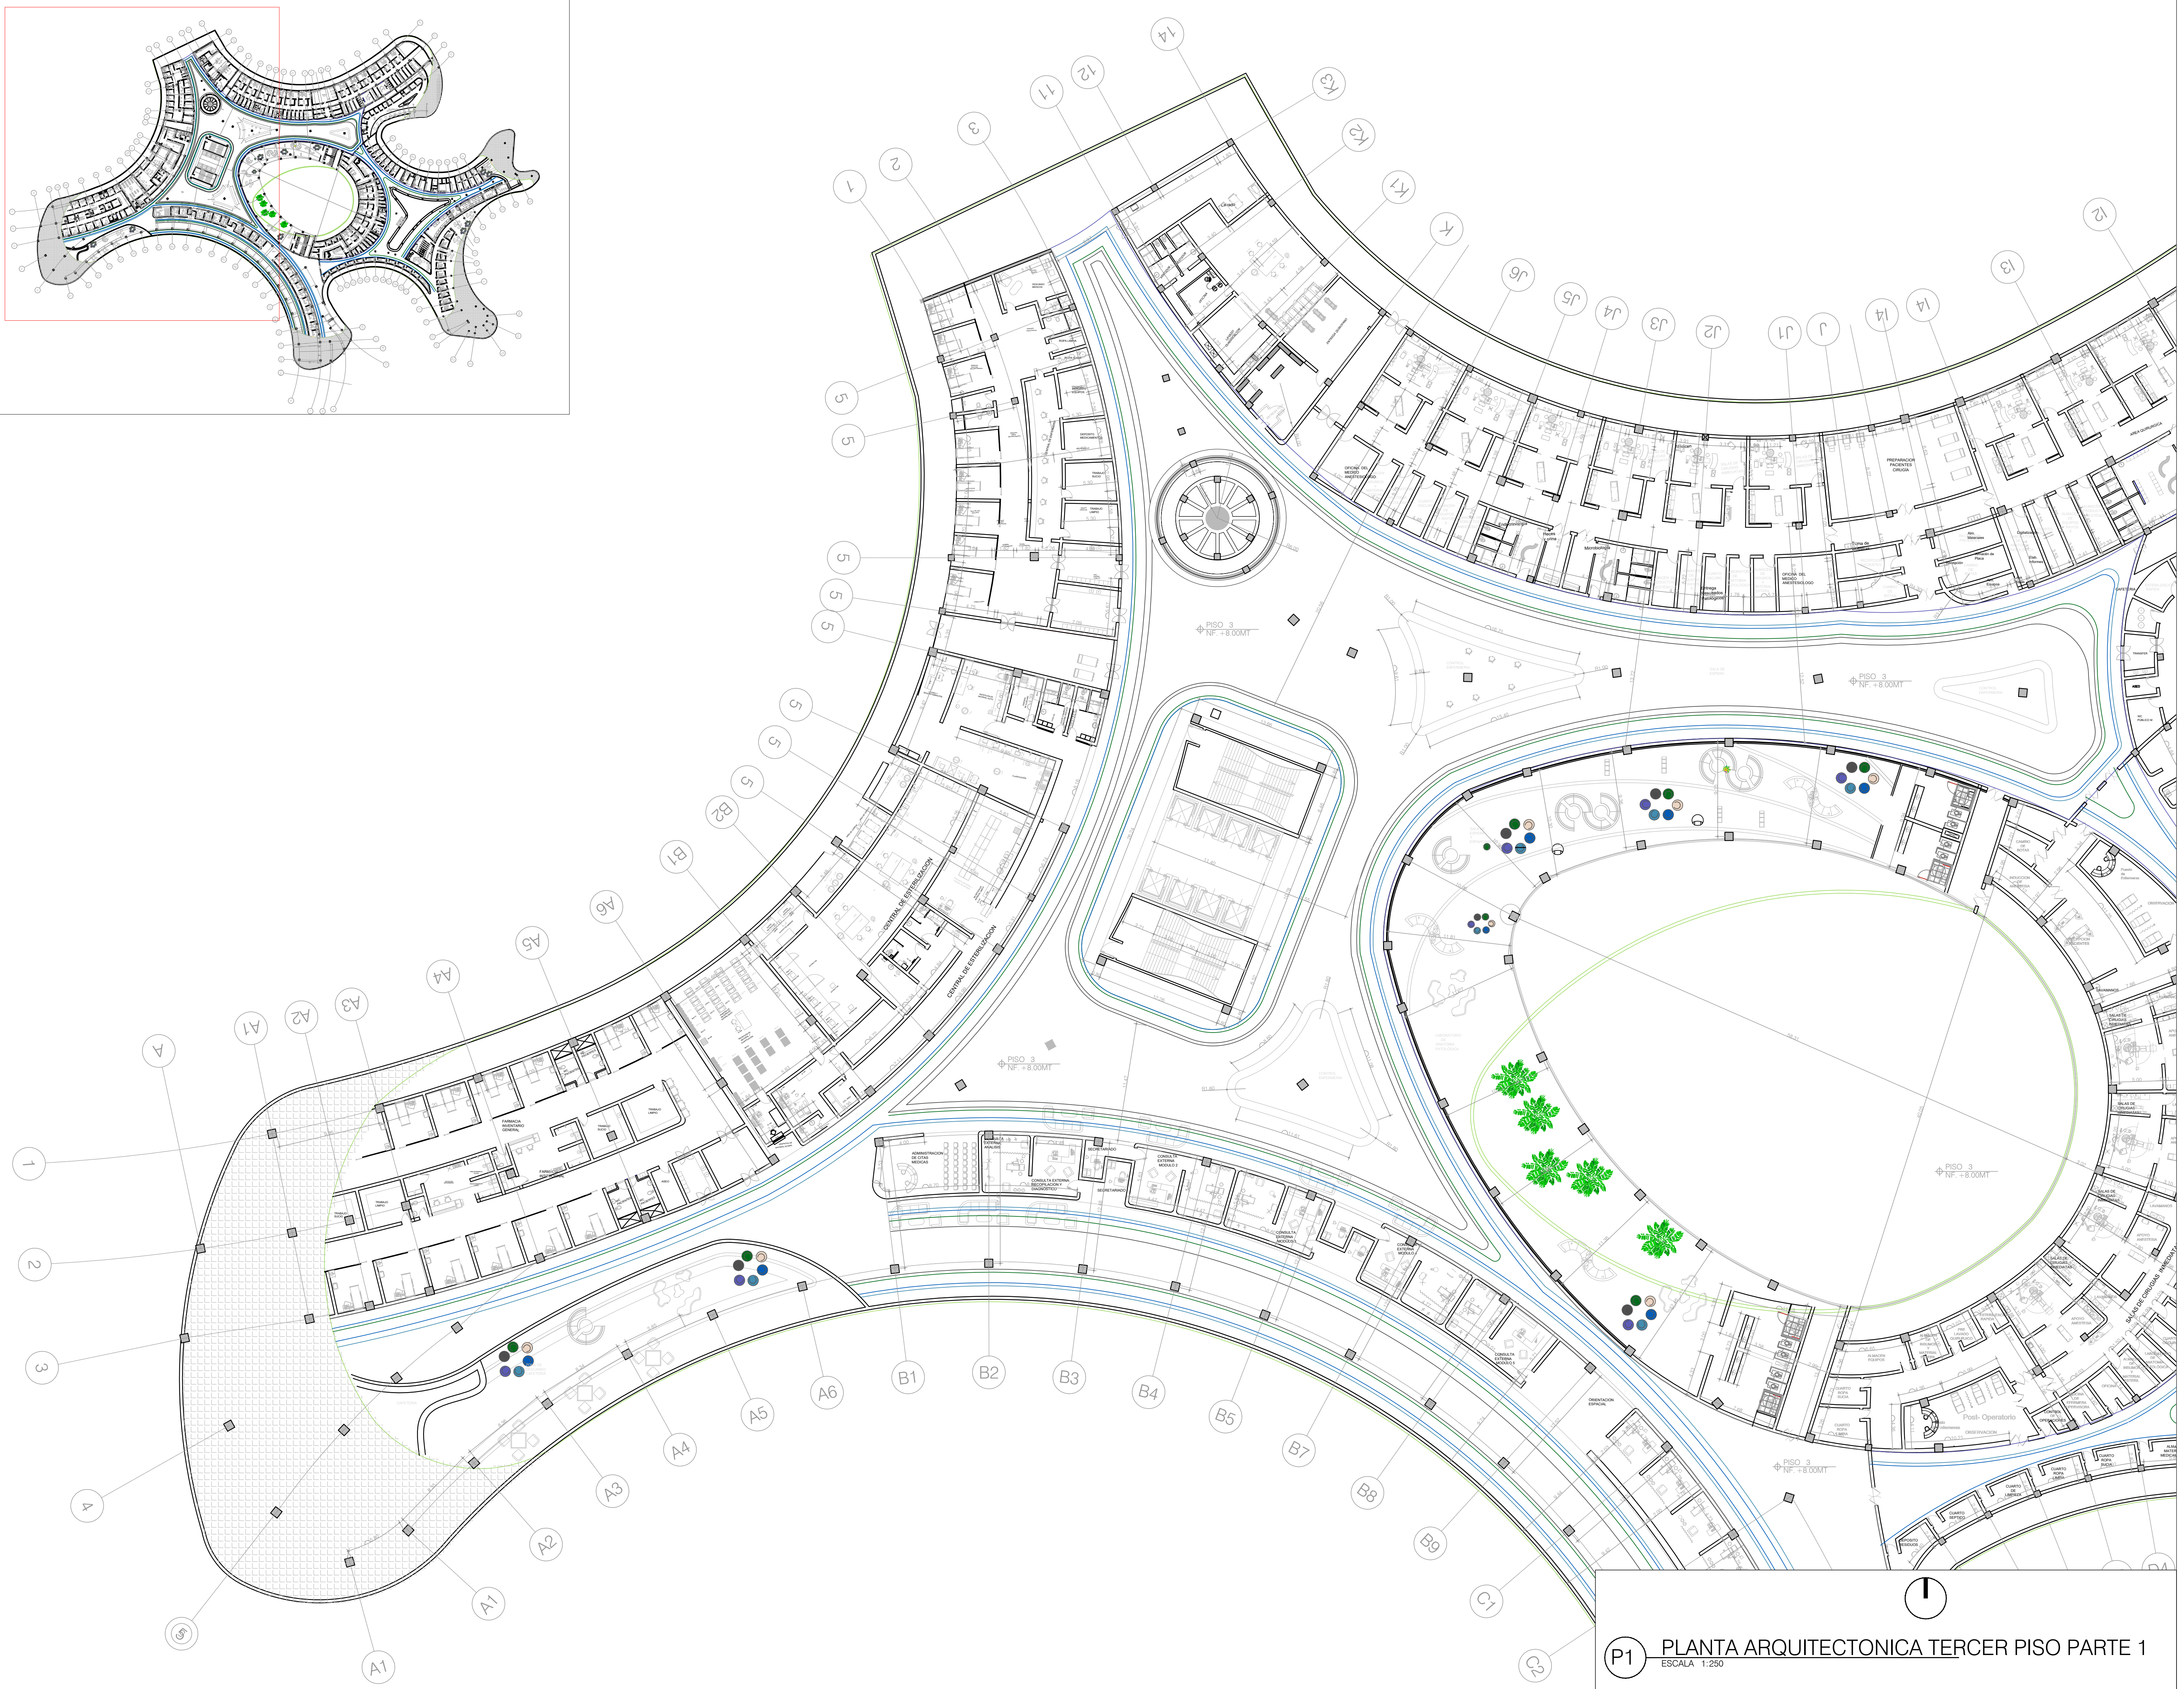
14
12
11
K3
K2
3
2
K1
1
K
J6
J5
J4
J3
J2
J1
J
I4
I4
I3
I2
5
5
5
5
5
5
5
5
B2
B1
A6
A5
A4
A3
A2
A1
A
1
2
3
4
5
A1
A1
A2
A3
A4
A5
A6
B1
B2
B3
B4
B5
B7
B8
B9
C1
C2

CENTRAL DE ESTERILIZACION
CENTRAL DE ESTERILIZACION
PREPARACION PACIENTES CIRUGIA
FARMACIA
Post- Operatorio
PISO 3 NF. +8.00MT
PISO 3 NF. +8.00MT
PISO 3 NF. +8.00MT
PISO 3 NF. +8.00MT
PISO 3 NF. +8.00MT

P1 PLANTA ARQUITECTONICA TERCER PISO PARTE 1
ESCALA 1:250